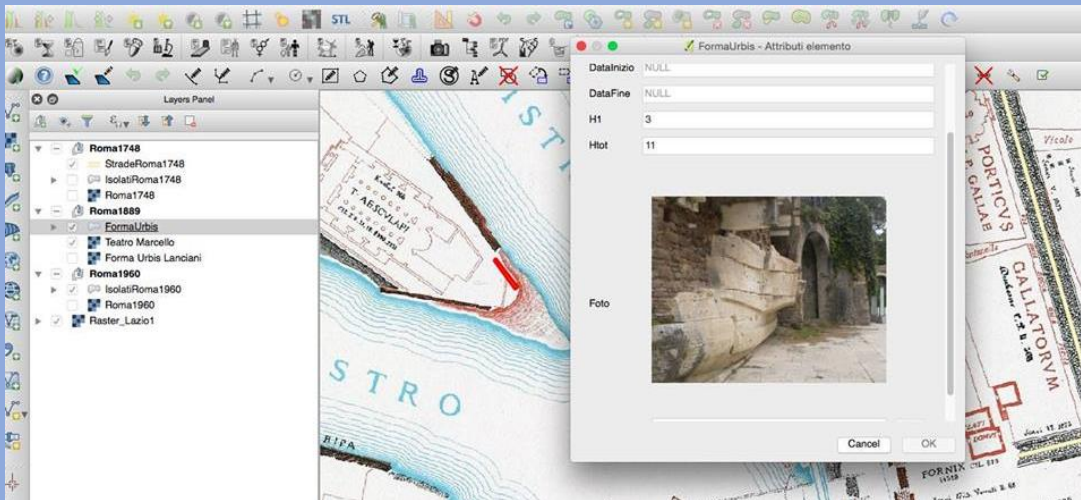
STL

Layers Panel

Roma1748
StradeRoma1748
IsolatiRoma1748
Roma1748
Roma1889
FormaUrbis
Teatro Marcello
Forma Urbis Lanciani
Roma1960
IsolatiRoma1960
Roma1960
Raster_Lazio1

FormaUrbis - Attributi elemento

DataInizio NULL
DataFine NULL
H1 3
Htot 11

Foto

Cancel
OK

T. AESCVLAPI
STR
STRO
RIPA
PORTICVS
GALLATORVM
FORNIX
Vicolo